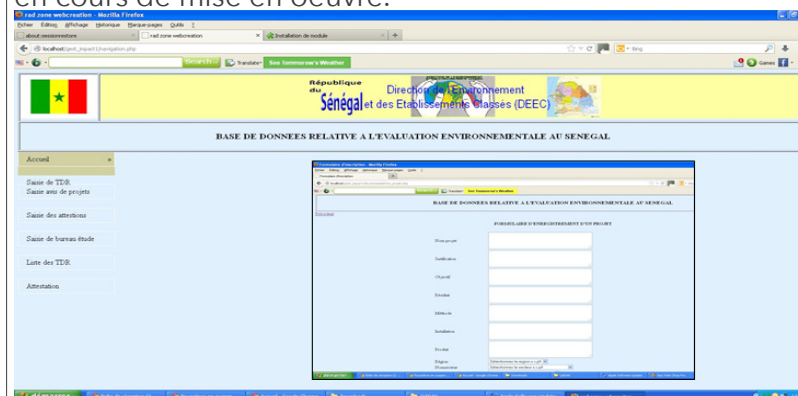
en cours de mise en oeuvre.

rad zone webcreation - Mozilla Firefox

Fichier Édition Affichage Historique Marque-pages Outils ?

about:sessionrestore | rad zone webcreation | Installation de module | +

localhost/geet_impact1/navigation.php

Search | Translate | See Tomorrow's Weather

République du Sénégal

Direction de l'Environnement et des Etablissements Classés (DEEC)

BASE DE DONNEES RELATIVE A L'EVALUATION ENVIRONNEMENTALE AU SENEGAL

Accueil

Saisie de TDR
Saisie avis de projets

Saisie des attestions

Saisie de bureau étude

Liste des TDR

Attestation

Formulaire d'inscription - Mozilla Firefox

BASE DE DONNEES RELATIVE A L'EVALUATION ENVIRONNEMENTALE AU SENEGAL

FORMULAIRE D'ENREGISTREMENT D'UN PROJET

Nom projet

Justification

Objectif

Résultat

Méthode

Installation

Secteur

Région

Département

démarrer